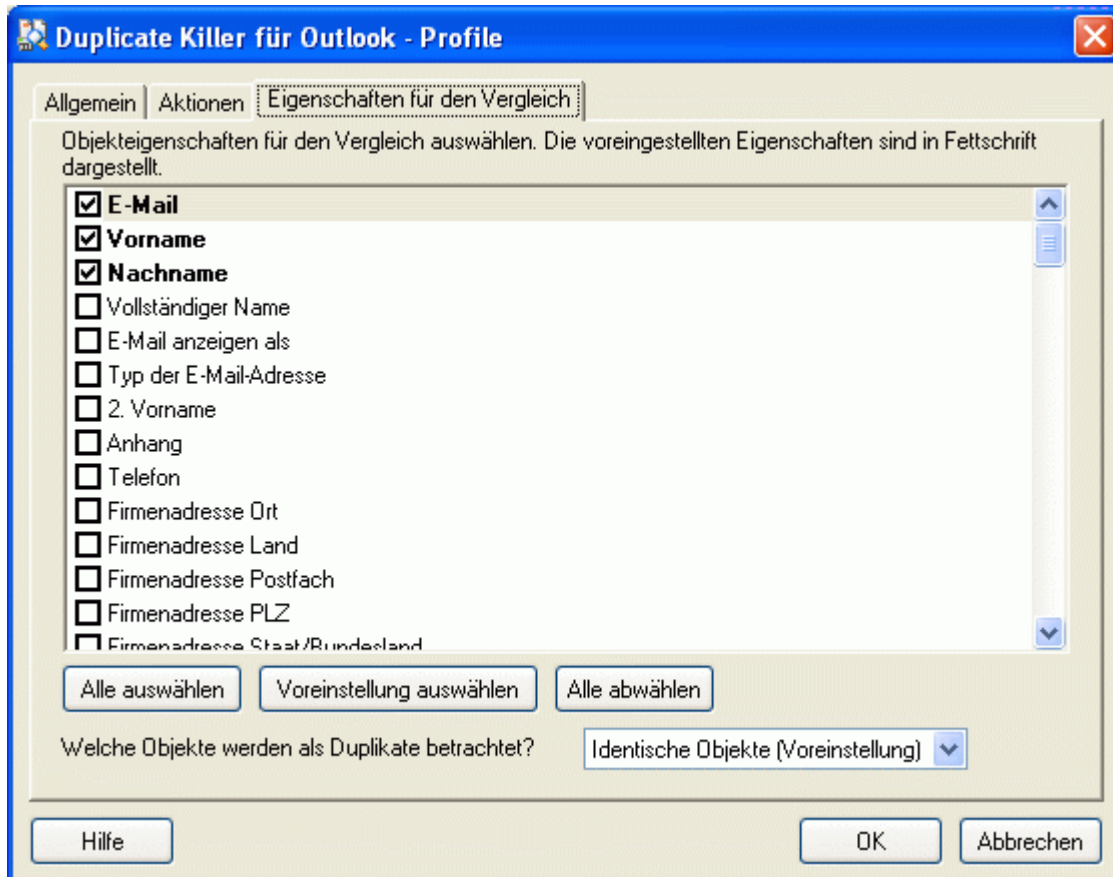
Duplicate Killer für Outlook - Profile

Allgemein | Aktionen | Eigenschaften für den Vergleich

Objekteigenschaften für den Vergleich auswählen. Die voreingestellten Eigenschaften sind in Fettschrift dargestellt.

☑ **E-Mail**
☑ **Vorname**
☑ **Nachname**
☐ Vollständiger Name
☐ E-Mail anzeigen als
☐ Typ der E-Mail-Adresse
☐ 2. Vorname
☐ Anhang
☐ Telefon
☐ Firmenadresse Ort
☐ Firmenadresse Land
☐ Firmenadresse Postfach
☐ Firmenadresse PLZ
☐ Firmenadresse Staat/Bundesland

Alle auswählen | Voreinstellung auswählen | Alle abwählen

Welche Objekte werden als Duplikate betrachtet? Identische Objekte (Voreinstellung)

Hilfe | OK | Abbrechen